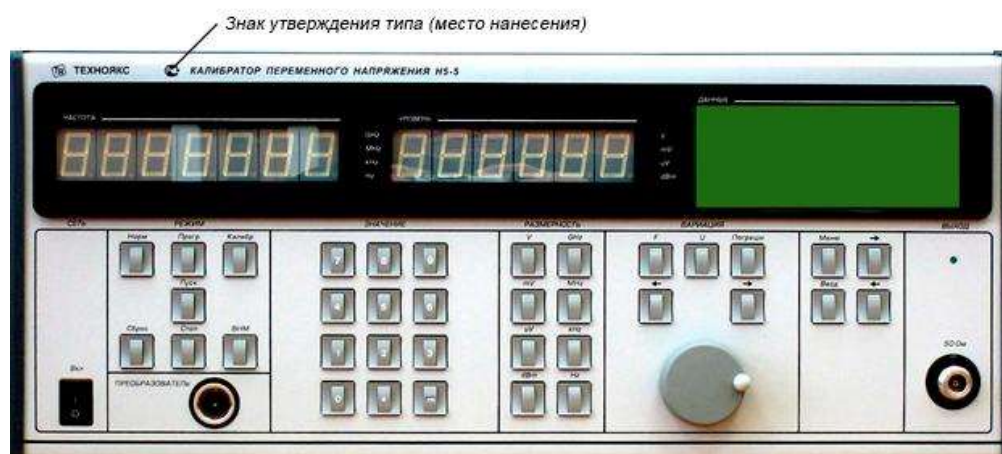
Знак утверждения типа (место нанесения)

ТЕХНОЯКС

КАЛИБРАТОР ПЕРЕМЕННОГО НАПРЯЖЕНИЯ Н5-5

ЧАСТОТА

GHz
MHz
kHz
Hz

УРОВЕНЬ

V
mV
uV
dBm

ДАННЫЕ

СЕТЬ

РЕЖИМ

Норм
Прогр
Калибр
Пуск
Сброс
Стоп
ВНМ

Вкл

ПРЕОБРАЗОВАТЕЛЬ

ЗНАЧЕНИЕ

7
8
9
4
5
6
1
2
3
0
.
–

РАЗМЕРНОСТЬ

V
GHz
mV
MHz
uV
kHz
dBm
Hz

ВАРИАЦИЯ

F
U
Погрешн

Меню
Ввод

ВЫХОД

50 Ом